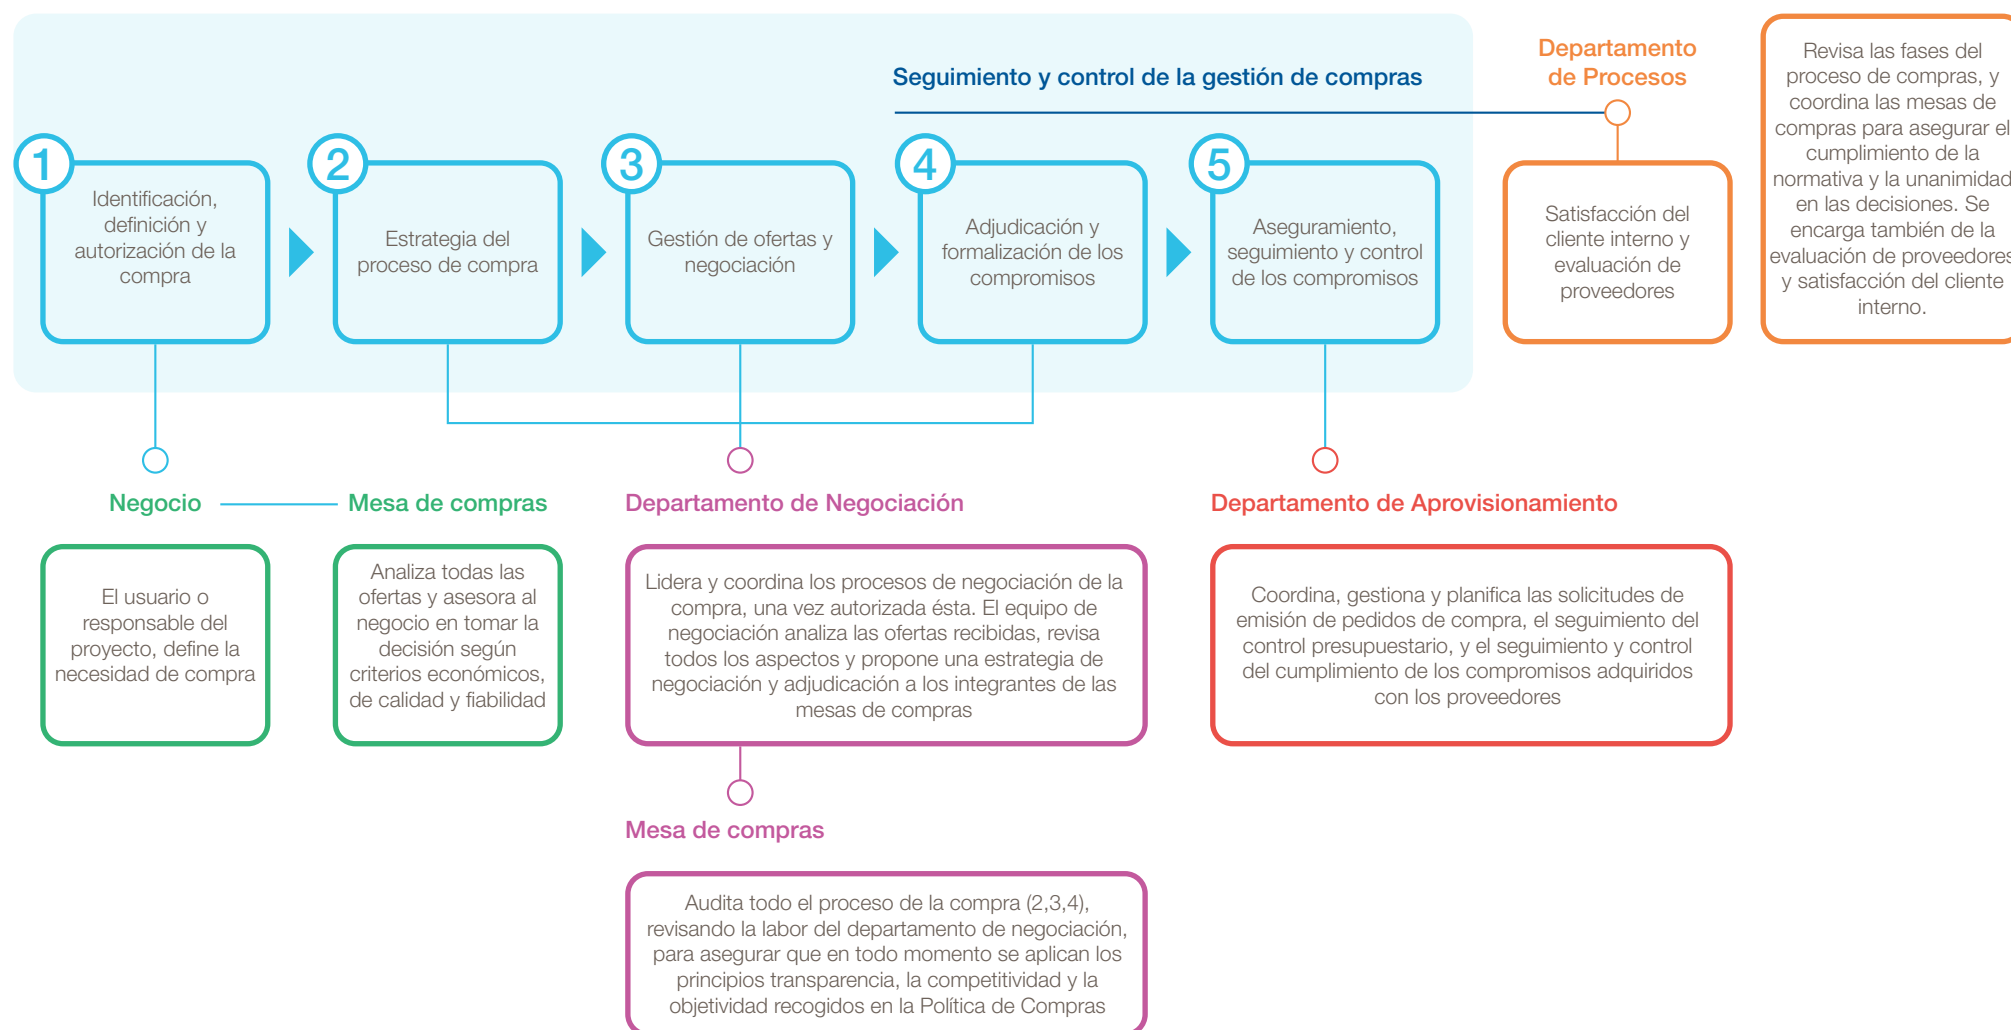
Seguimiento y control de la gestión de compras

Departamento de Procesos

Revisa las fases del proceso de compras, y coordina las mesas de compras para asegurar el cumplimiento de la normativa y la unanimidad en las decisiones. Se encarga también de la evaluación de proveedores y satisfacción del cliente interno.

1
Identificación, definición y autorización de la compra

2
Estrategia del proceso de compra

3
Gestión de ofertas y negociación

4
Adjudicación y formalización de los compromisos

5
Aseguramiento, seguimiento y control de los compromisos

Satisfacción del cliente interno y evaluación de proveedores

Negocio

Mesa de compras

Departamento de Negociación

Departamento de Aprovisionamiento

El usuario o responsable del proyecto, define la necesidad de compra

Analiza todas las ofertas y asesora al negocio en tomar la decisión según criterios económicos, de calidad y fiabilidad

Lidera y coordina los procesos de negociación de la compra, una vez autorizada ésta. El equipo de negociación analiza las ofertas recibidas, revisa todos los aspectos y propone una estrategia de negociación y adjudicación a los integrantes de las mesas de compras

Coordina, gestiona y planifica las solicitudes de emisión de pedidos de compra, el seguimiento del control presupuestario, y el seguimiento y control del cumplimiento de los compromisos adquiridos con los proveedores

Mesa de compras

Audita todo el proceso de la compra (2,3,4), revisando la labor del departamento de negociación, para asegurar que en todo momento se aplican los principios transparencia, la competitividad y la objetividad recogidos en la Política de Compras